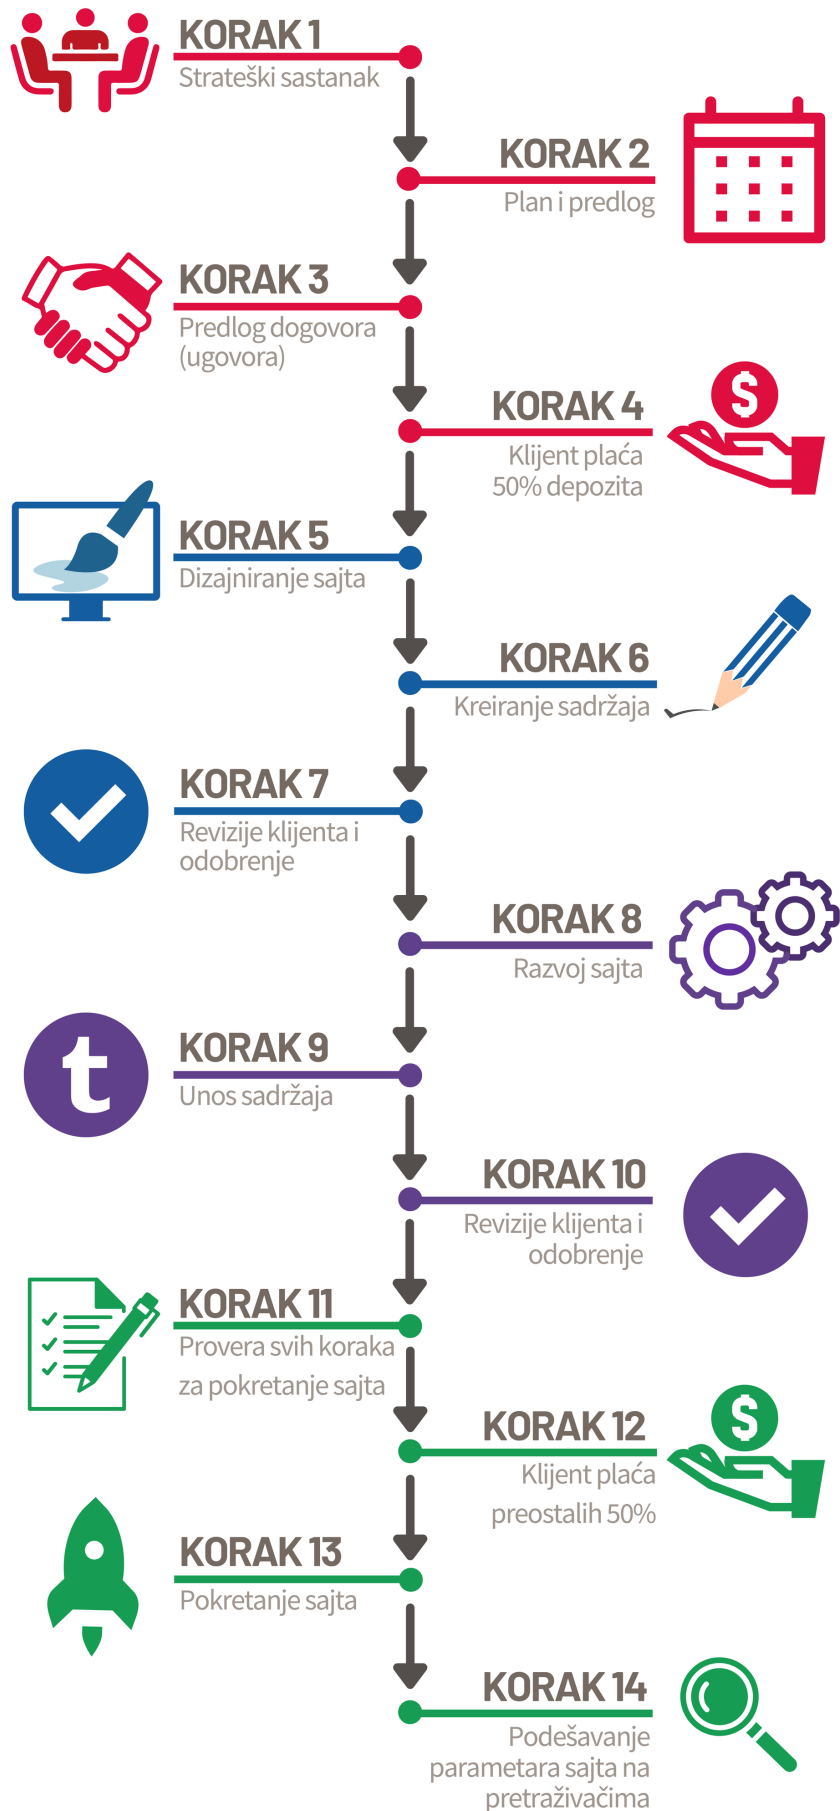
KORAK 1
Strateški sastanak

KORAK 2
Plan i predlog

KORAK 3
Predlog dogovora (ugovora)

KORAK 4
Klijent plaća 50% depozita

KORAK 5
Dizajniranje sajta

KORAK 6
Kreiranje sadržaja

KORAK 7
Revizije klijenta i odobrenje

KORAK 8
Razvoj sajta

t

KORAK 9
Unos sadržaja

KORAK 10
Revizije klijenta i odobrenje

KORAK 11
Provera svih koraka za pokretanje sajta

KORAK 12
Klijent plaća preostalih 50%

KORAK 13
Pokretanje sajta

KORAK 14
Podešavanje parametara sajta na pretraživačima